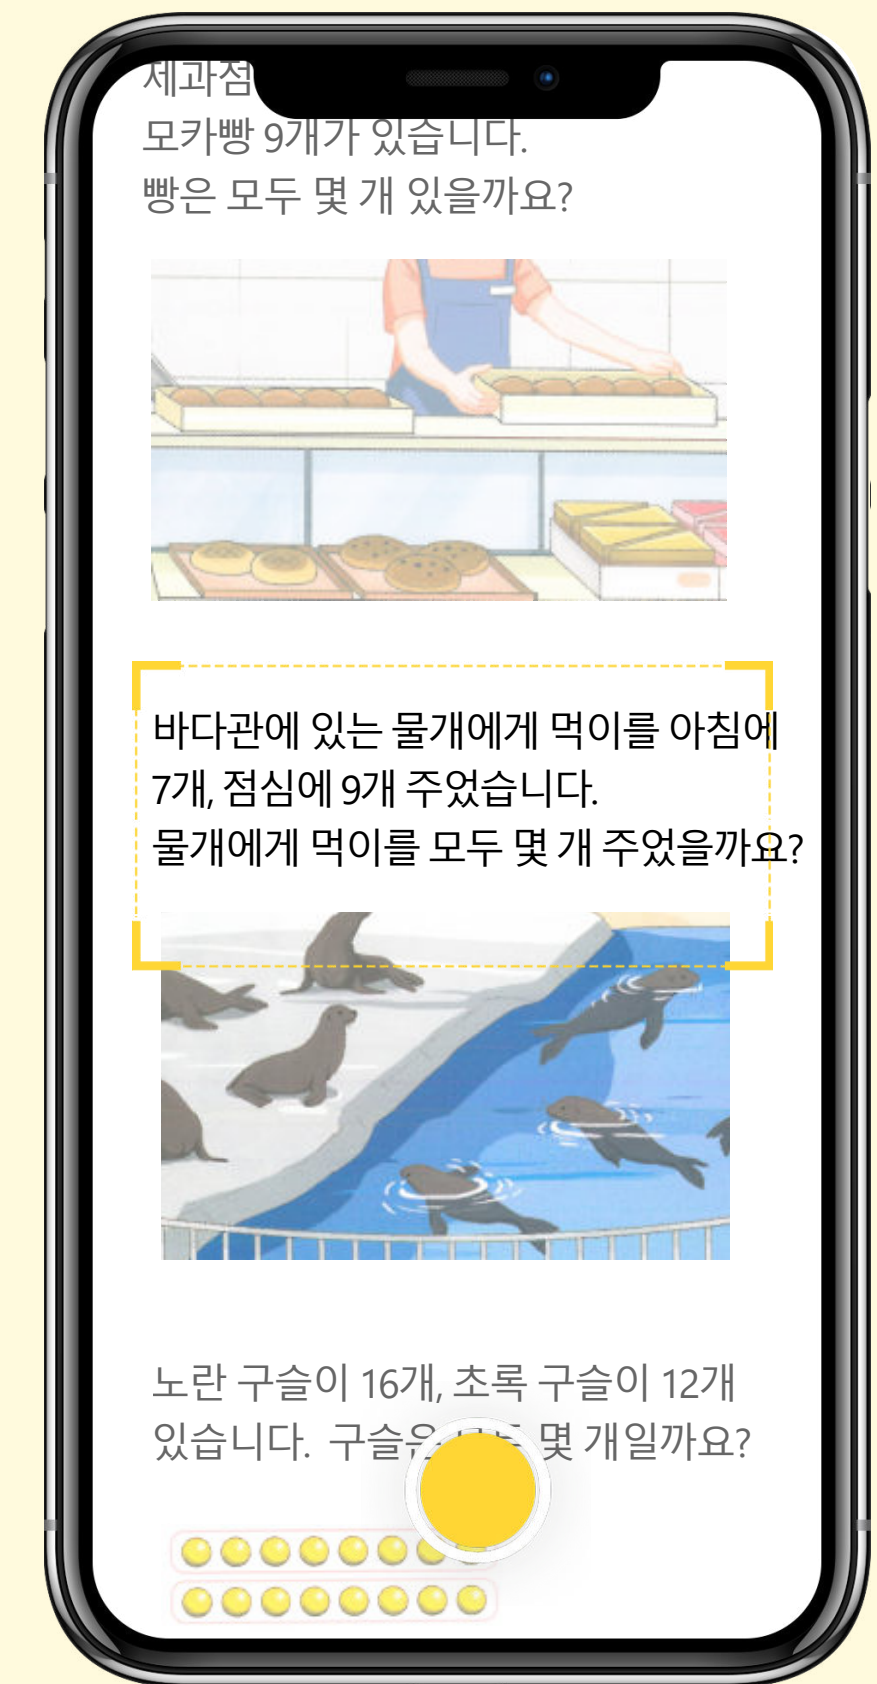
제과점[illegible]
모카빵 9개가 있습니다.
빵은 모두 몇 개 있을까요?

바다관에 있는 물개에게 먹이를 아침에 7개, 점심에 9개 주었습니다.
물개에게 먹이를 모두 몇 개 주었을까요?

노란 구슬이 16개, 초록 구슬이 12개 있습니다. 구슬은 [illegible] 몇 개일까요?